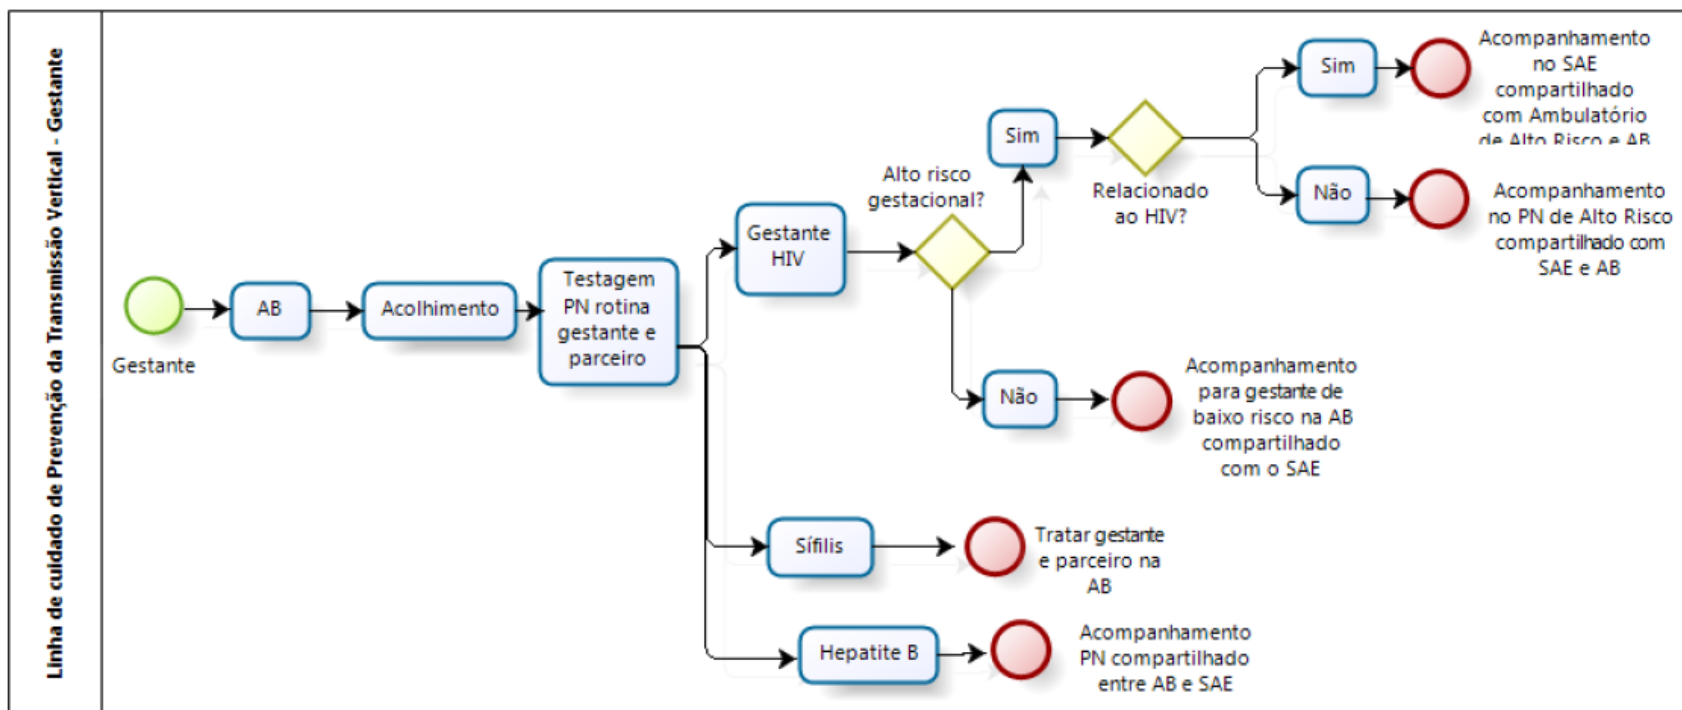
Linha de cuidado de Prevenção da Transmissão Vertical - Gestante

Gestante

AB

Acolhimento

Testagem PN rotina gestante e parceiro

Gestante HIV

Alto risco gestacional?

Sim

Relacionado ao HIV?

Sim

Acompanhamento no SAE compartilhado com Ambulatório de Alto Risco e AB

Não

Acompanhamento no PN de Alto Risco compartilhado com SAE e AB

Não

Acompanhamento para gestante de baixo risco na AB compartilhado com o SAE

Sífilis

Tratar gestante e parceiro na AB

Hepatite B

Acompanhamento PN compartilhado entre AB e SAE